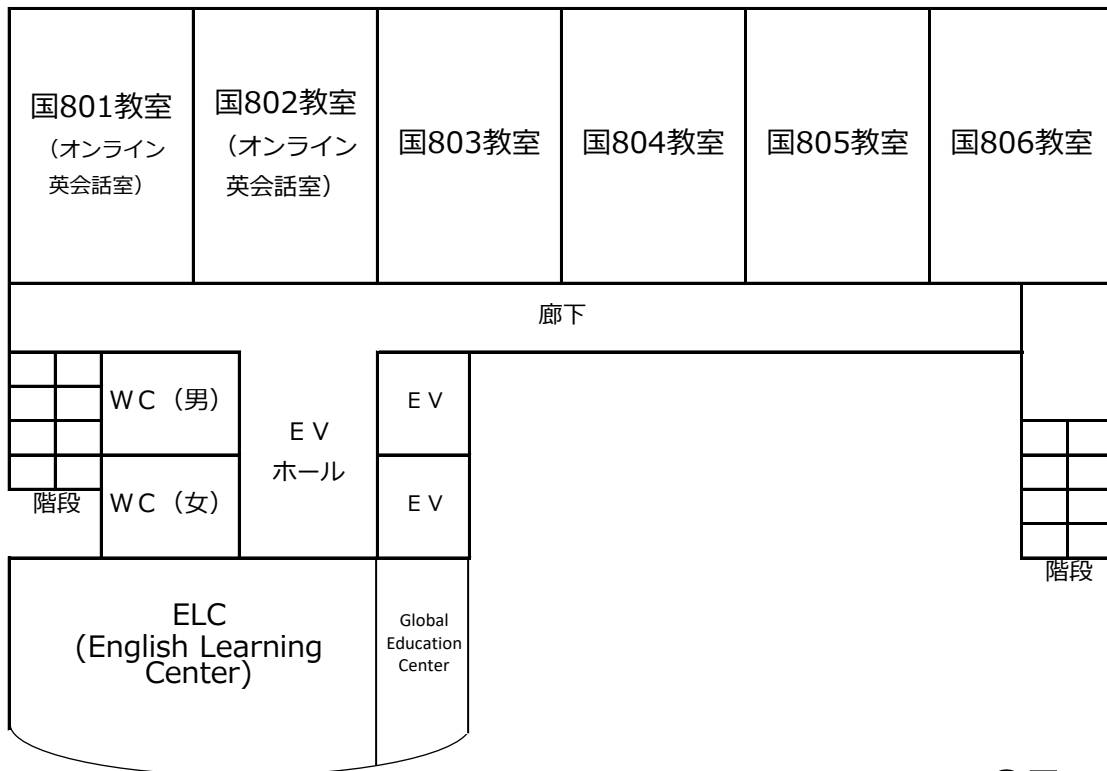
国801教室
（オンライン英会話室）

国802教室
（オンライン英会話室）

国803教室

国804教室

国805教室

国806教室

廊下

ＷＣ（男）

ＷＣ（女）

階段

ＥＶ
ホール

ＥＶ

ＥＶ

階段

ELC
(English Learning Center)

Global Education Center